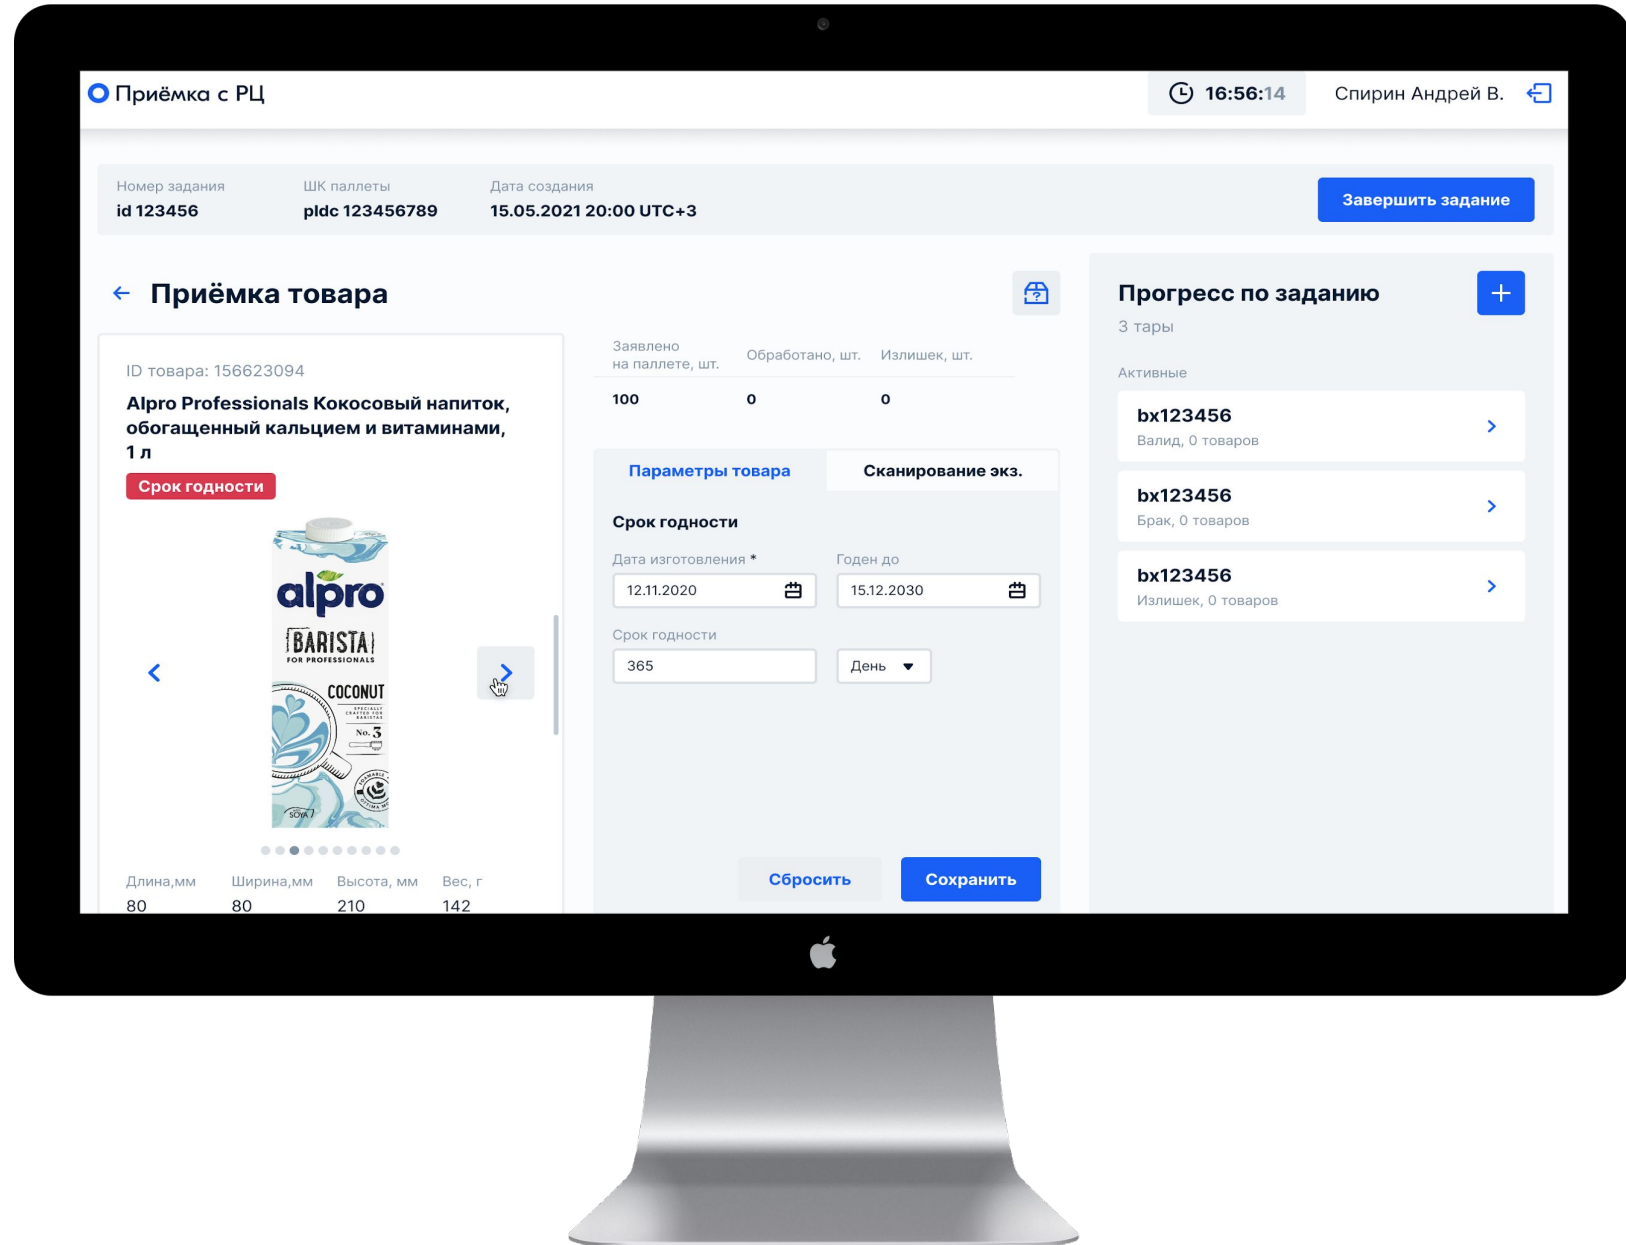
Приёмка с РЦ

16:56:14

Спирин Андрей В.

Номер задания
id 123456

ШК паллеты
pldc 123456789

Дата создания
15.05.2021 20:00 UTC+3

Завершить задание

Приёмка товара

ID товара: 156623094

Alpro Professionals Кокосовый напиток, обогащенный кальцием и витаминами, 1 л

Срок годности

alpro
BARISTA
FOR PROFESSIONALS
COCONUT
No. 3
SOYA

| Длина,мм | Ширина,мм | Высота, мм | Вес, г |
|---|---|---|---|
| 80 | 80 | 210 | 142 |

| Заявлено на паллете, шт. | Обработано, шт. | Излишек, шт. |
|---|---|---|
| 100 | 0 | 0 |

Параметры товара
Сканирование экз.

Срок годности

Дата изготовления *
12.11.2020

Годен до
15.12.2030

Срок годности
365

День

Сбросить
Сохранить

Прогресс по заданию
3 тары

Активные

bx123456
Валид, 0 товаров

bx123456
Брак, 0 товаров

bx123456
Излишек, 0 товаров